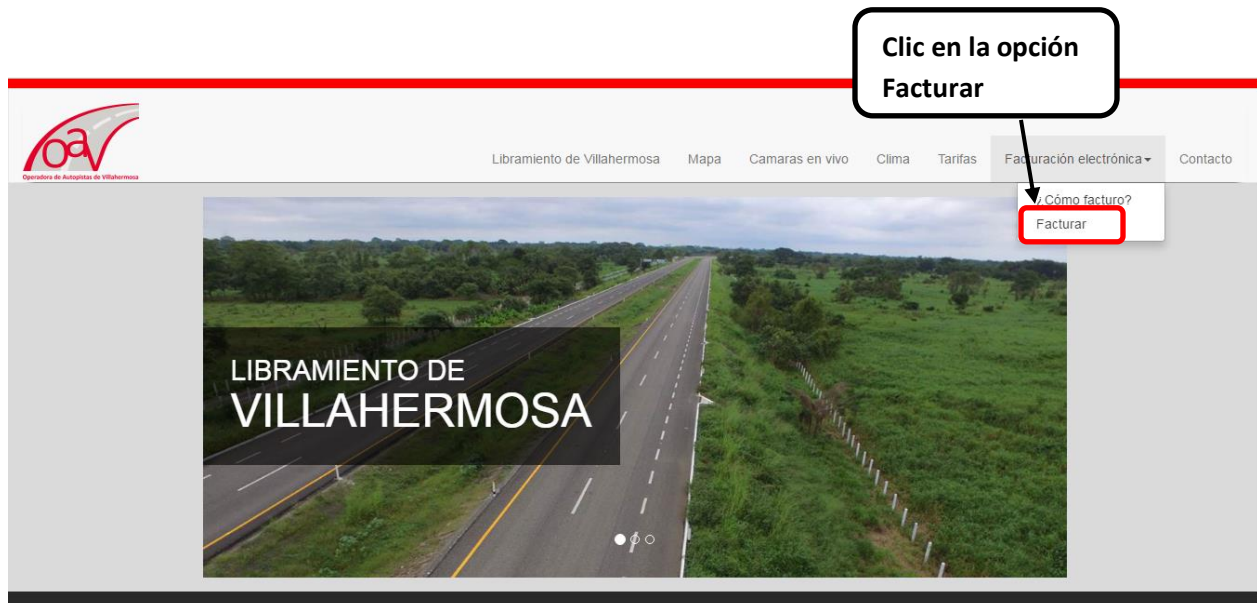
Clic en la opción Facturar

oav
Operadora de Autopistas de Villahermosa

Libramiento de Villahermosa Mapa Camaras en vivo Clima Tarifas Facturación electrónica Contacto

¿Cómo facturo?
Facturar

LIBRAMIENTO DE
VILLAHERMOSA